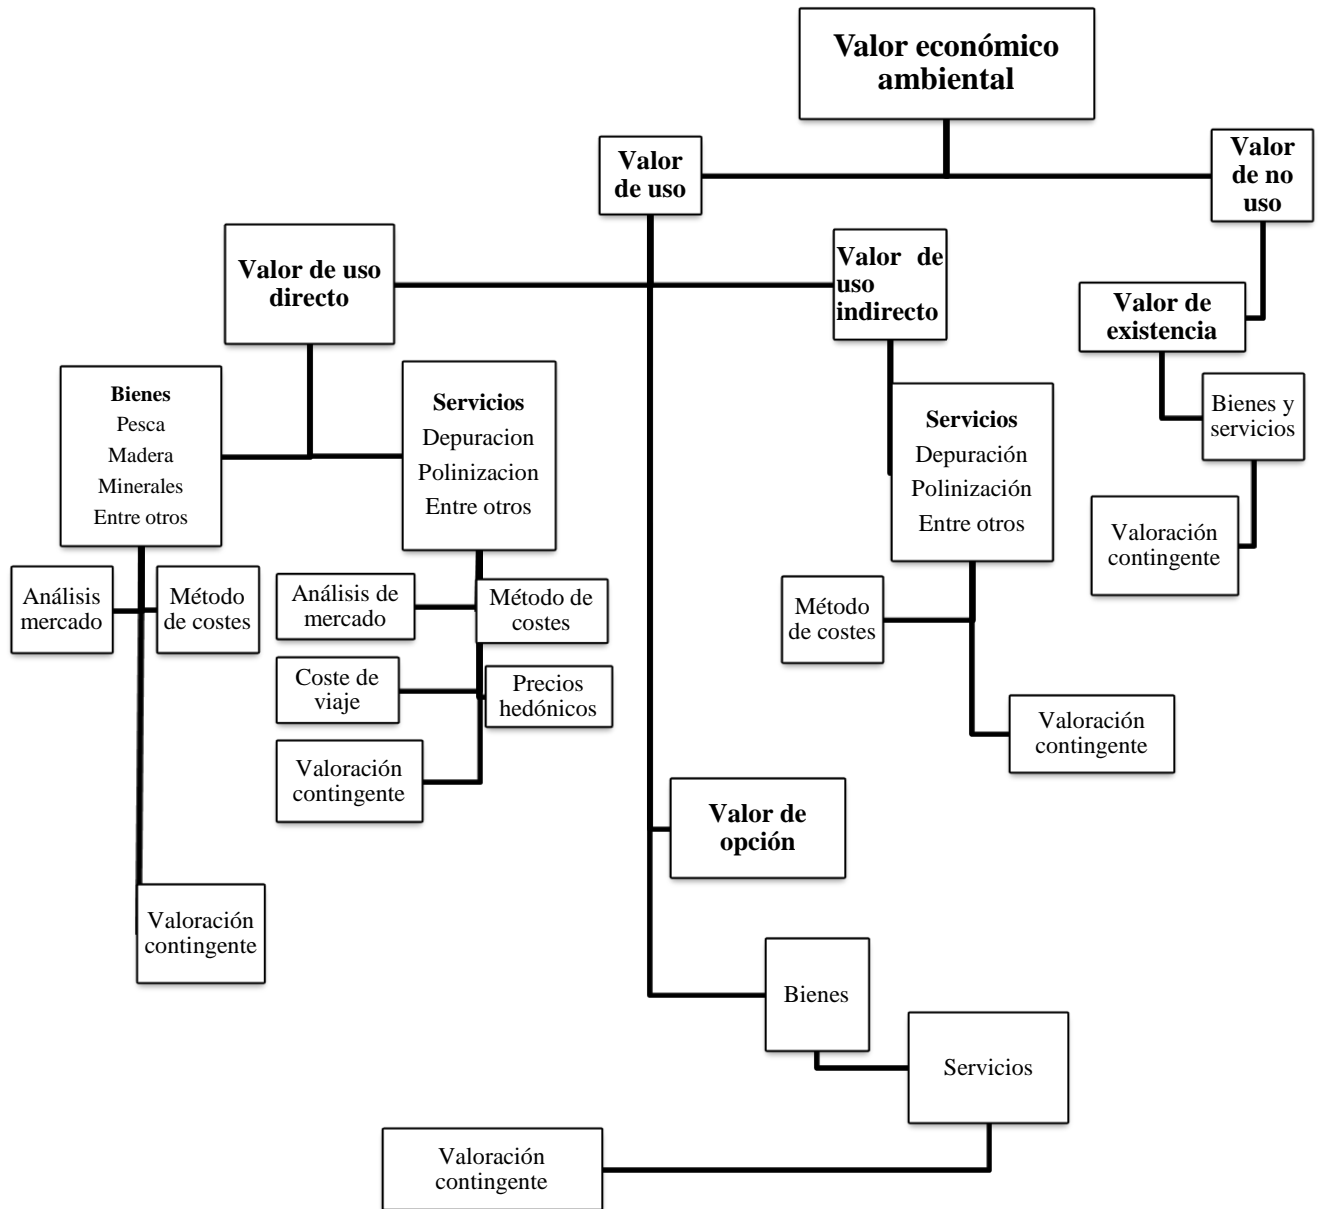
Valor económico ambiental

Valor de uso

Valor de no uso

Valor de uso directo

Valor de uso indirecto

Valor de existencia

Bienes
Pesca
Madera
Minerales
Entre otros

Servicios
Depuracion
Polinizacion
Entre otros

Servicios
Depuración
Polinización
Entre otros

Bienes y servicios

Valoración contingente

Análisis mercado

Método de costes

Análisis de mercado

Método de costes

Método de costes

Coste de viaje

Precios hedónicos

Valoración contingente

Valoración contingente

Valor de opción

Valoración contingente

Bienes

Servicios

Valoración contingente